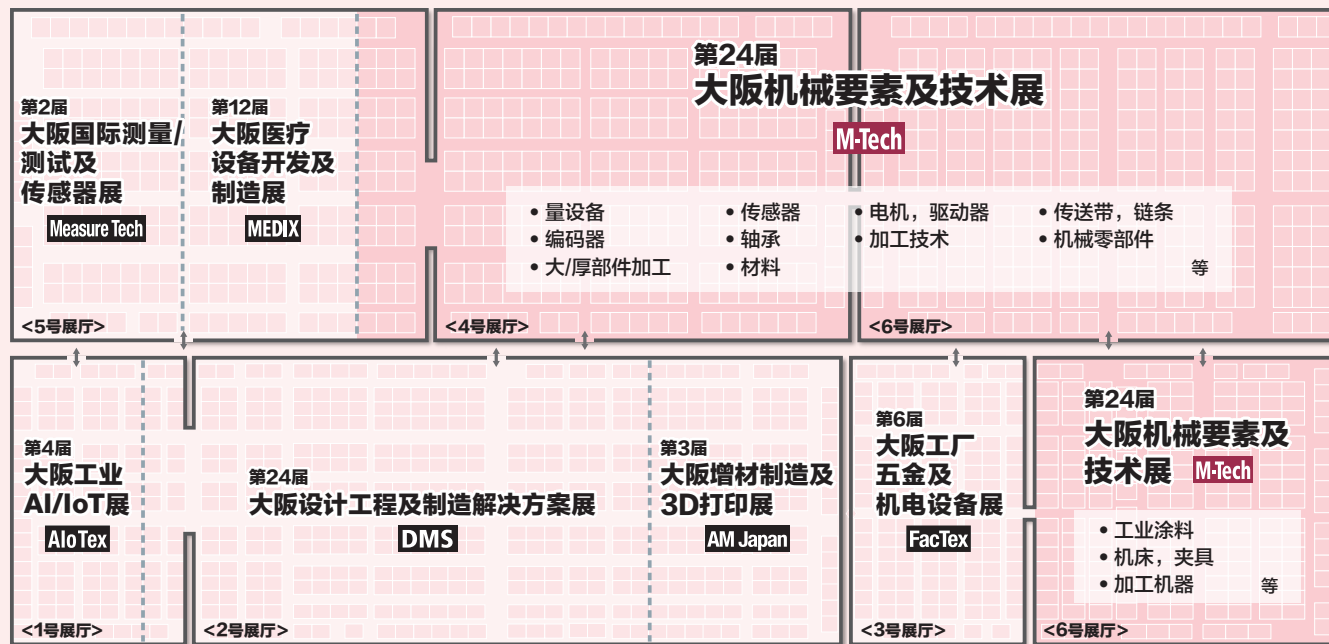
第2届
大阪国际测量/测试及传感器展
Measure Tech

第12届
大阪医疗设备开发及制造展
MEDIX

<5号展厅>

第24届
大阪机械要素及技术展
M-Tech

• 量设备
• 编码器
• 大/厚部件加工
• 传感器
• 轴承
• 材料
• 电机，驱动器
• 加工技术
• 传送带，链条
• 机械零部件
等

<4号展厅>

<6号展厅>

第4届
大阪工业AI/IoT展
AIoTex

<1号展厅>

第24届
大阪设计工程及制造解决方案展
DMS

第3届
大阪增材制造及3D打印展
AM Japan

<2号展厅>

第6届
大阪工厂五金及机电设备展
FacTex

<3号展厅>

第24届
大阪机械要素及技术展
M-Tech

• 工业涂料
• 机床，夹具
• 加工机器
等

<6号展厅>